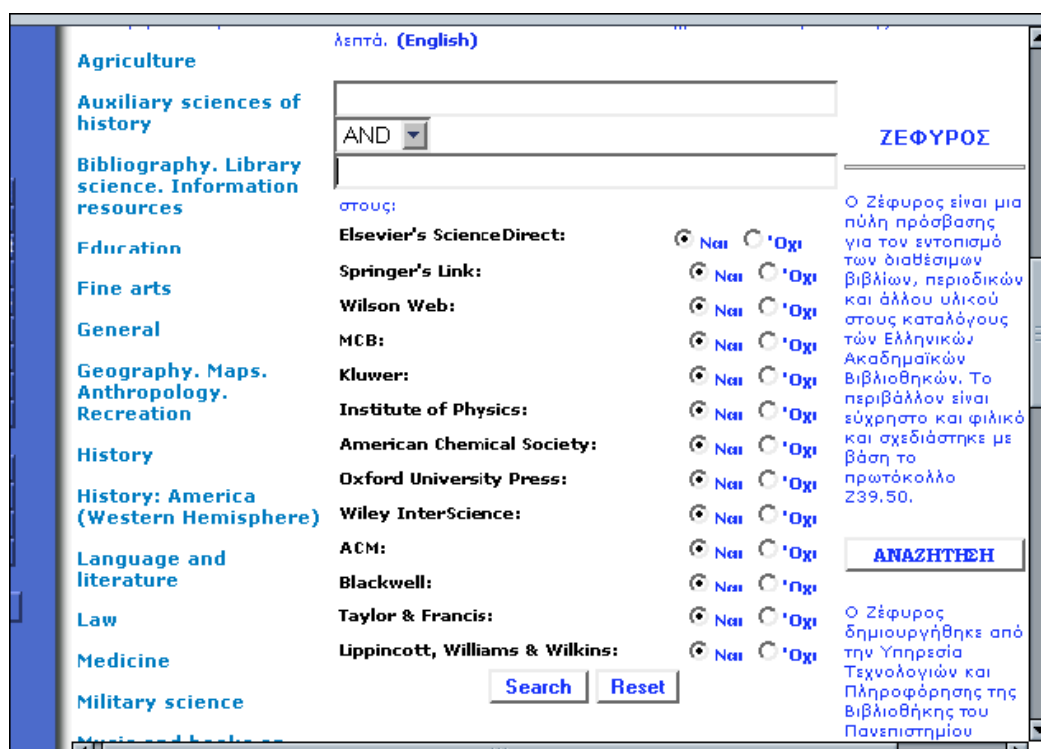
Agriculture

Auxiliary sciences of history

Bibliography. Library science. Information resources

Education

Fine arts

General

Geography. Maps. Anthropology. Recreation

History

History: America (Western Hemisphere)

Language and literature

Law

Medicine

Military science

λεπτά. (English)

AND

στους:

| | | |
|---|---|---|
| Elsevier's ScienceDirect: | Ναι | 'Οχι |
| Springer's Link: | Ναι | 'Οχι |
| Wilson Web: | Ναι | 'Οχι |
| MCB: | Ναι | 'Οχι |
| Kluwer: | Ναι | 'Οχι |
| Institute of Physics: | Ναι | 'Οχι |
| American Chemical Society: | Ναι | 'Οχι |
| Oxford University Press: | Ναι | 'Οχι |
| Wiley InterScience: | Ναι | 'Οχι |
| ACM: | Ναι | 'Οχι |
| Blackwell: | Ναι | 'Οχι |
| Taylor & Francis: | Ναι | 'Οχι |
| Lippincott, Williams & Wilkins: | Ναι | 'Οχι |

Search Reset

ΖΕΦΥΡΟΣ

Ο Ζέφυρος είναι μια πύλη πρόσβασης για τον εντοπισμό των διαθέσιμων βιβλίων, περιοδικών και άλλου υλικού στους καταλόγους των Ελληνικών Ακαδημαϊκών Βιβλιοθηκών. Το περιβάλλον είναι εύχρηστο και φιλικό και σχεδιάστηκε με βάση το πρωτόκολλο Z39.50.

ΑΝΑΖΗΤΗΣΗ

Ο Ζέφυρος δημιουργήθηκε από την Υπηρεσία Τεχνολογιών και Πληροφόρησης της Βιβλιοθήκης του Πανεπιστημίου